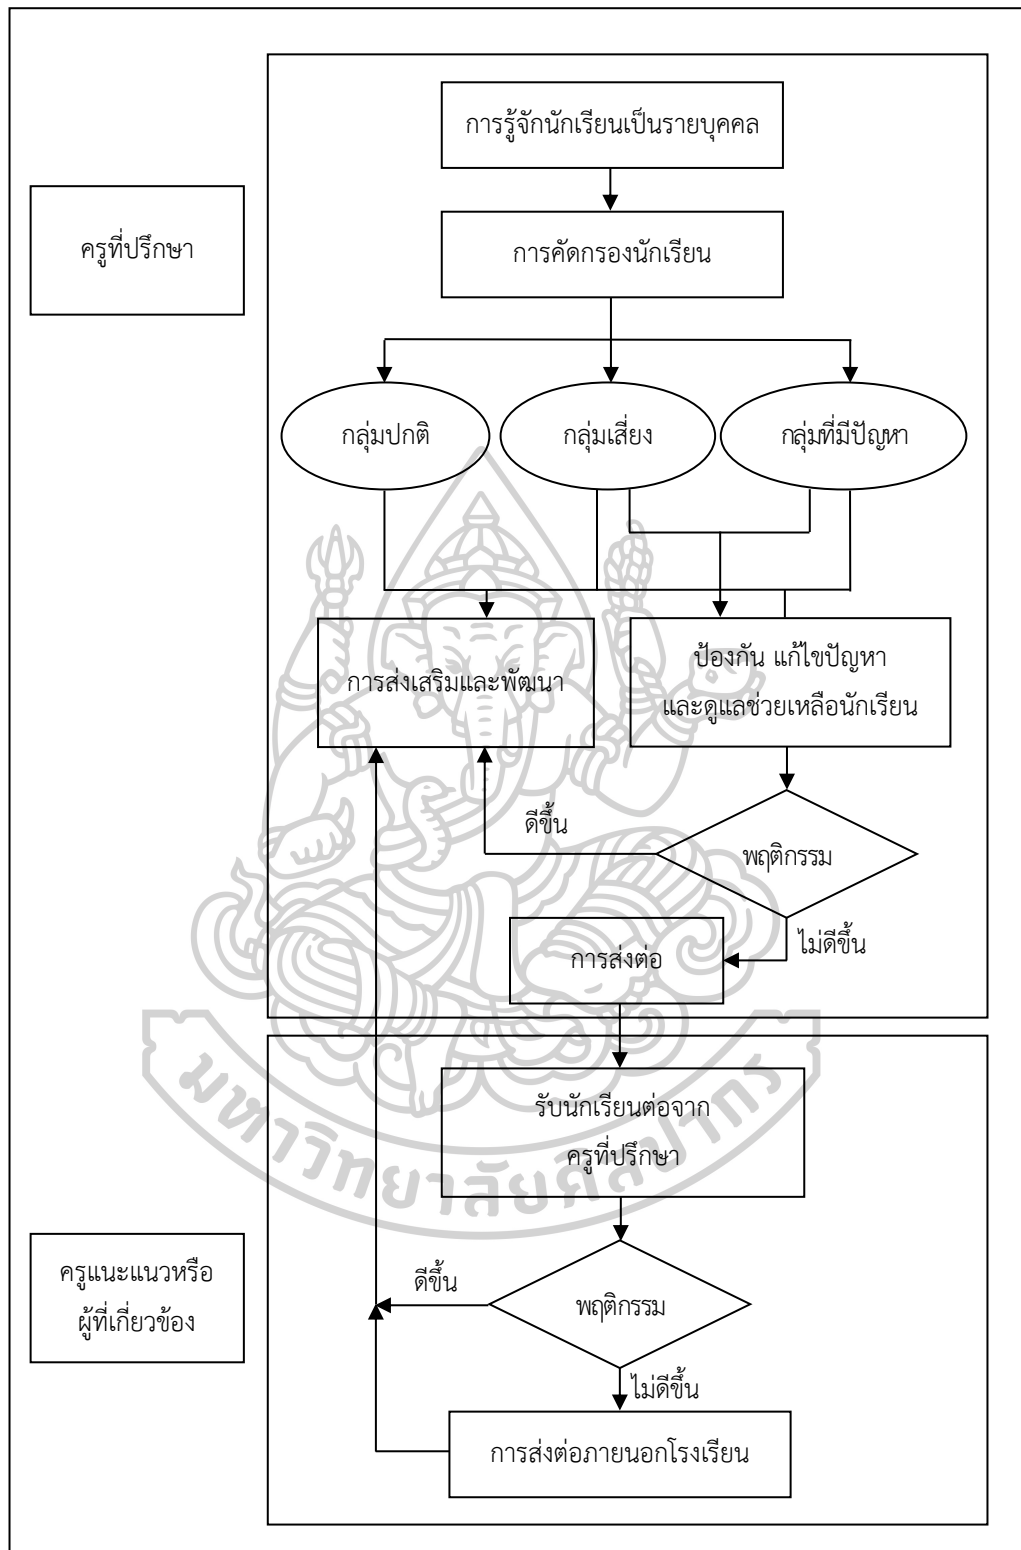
ครูที่ปรึกษา

การรู้จักนักเรียนเป็นรายบุคคล

การคัดกรองนักเรียน

กลุ่มปกติ

กลุ่มเสี่ยง

กลุ่มที่มีปัญหา

การส่งเสริมและพัฒนา

ป้องกัน แก้ไขปัญหา และดูแลช่วยเหลือนักเรียน

ดีขึ้น

พฤติกรรม

ไม่ดีขึ้น

การส่งต่อ

ครูแนะแนวหรือผู้ที่เกี่ยวข้อง

รับนักเรียนต่อจากครูที่ปรึกษา

ดีขึ้น

พฤติกรรม

ไม่ดีขึ้น

การส่งต่อภายนอกโรงเรียน

มหาวิทยาลัยศิลปากร